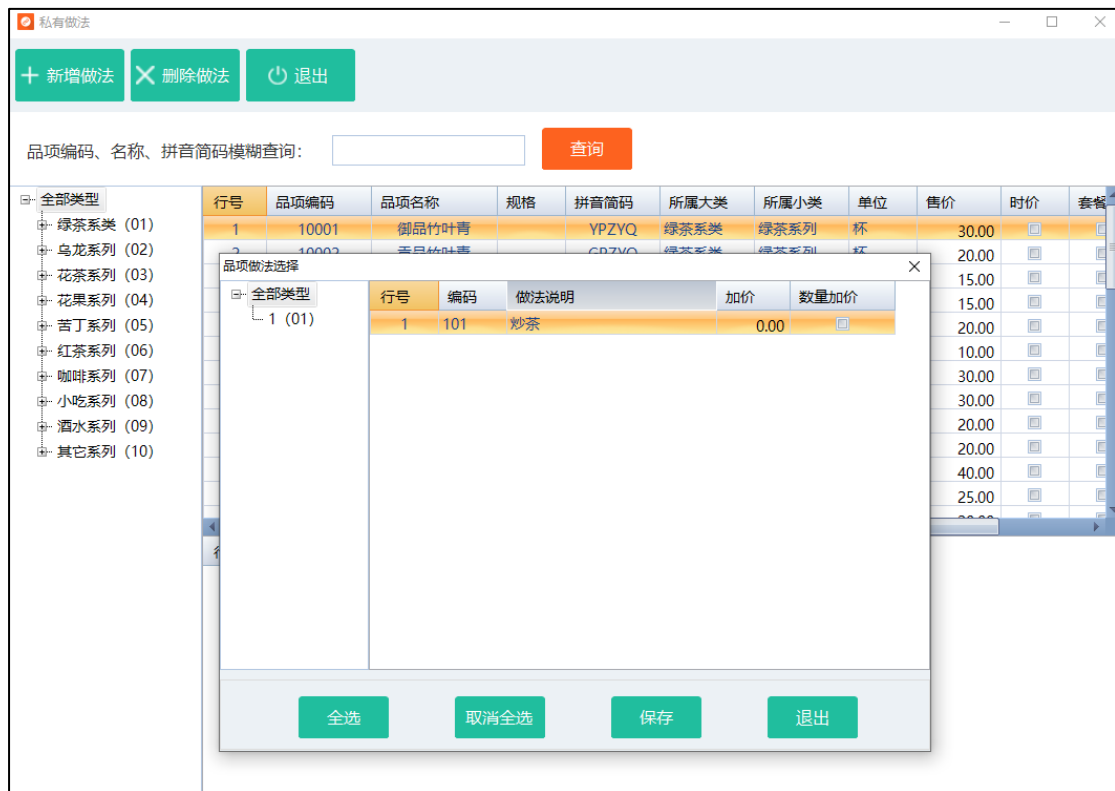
私有做法

+ 新增做法 X 删除做法 退出

品项编码、名称、拼音简码模糊查询: 查询

全部类型
绿茶系类 (01)
乌龙系列 (02)
花茶系列 (03)
花果系列 (04)
苦丁系列 (05)
红茶系列 (06)
咖啡系列 (07)
小吃系列 (08)
酒水系列 (09)
其它系列 (10)

| 行号 | 品项编码 | 品项名称 | 规格 | 拼音简码 | 所属大类 | 所属小类 | 单位 | 售价 | 时价 | 套餐 |
|---|---|---|---|---|---|---|---|---|---|---|
| 1 | 10001 | 御品竹叶青 | | YPZYQ | 绿茶系类 | 绿茶系列 | 杯 | 30.00 | | |
| 2 | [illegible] | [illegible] | | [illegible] | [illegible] | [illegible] | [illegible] | 20.00 | | |
| | | | | | | | | 15.00 | | |
| | | | | | | | | 15.00 | | |
| | | | | | | | | 20.00 | | |
| | | | | | | | | 10.00 | | |
| | | | | | | | | 30.00 | | |
| | | | | | | | | 30.00 | | |
| | | | | | | | | 20.00 | | |
| | | | | | | | | 20.00 | | |
| | | | | | | | | 40.00 | | |
| | | | | | | | | 25.00 | | |

品项做法选择

全部类型
1 (01)

| 行号 | 编码 | 做法说明 | 加价 | 数量加价 |
|---|---|---|---|---|
| 1 | 101 | 炒茶 | 0.00 | |

全选 取消全选 保存 退出